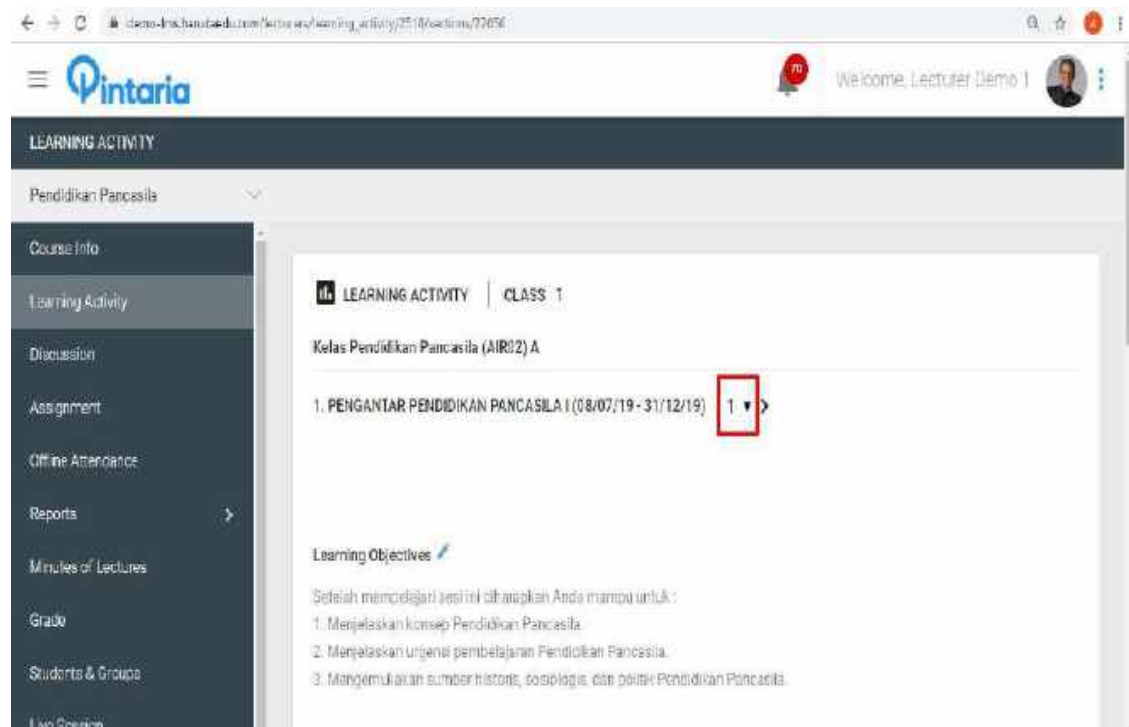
demo-lms.binus.edu.com/lecturer/learning_activity/2518/sections/22056

Pintaria

70

Welcome, Lecturer Demo 1

LEARNING ACTIVITY

Pendidikan Pancasila

Course Info

Learning Activity

Discussion

Assignment

Offline Attendance

Reports

Minutes of Lectures

Grade

Students & Groups

Live Session

LEARNING ACTIVITY | CLASS 1

Kelas Pendidikan Pancasila (AIR82) A

1. PENGANTAR PENDIDIKAN PANCASILA I (08/07/19 - 31/12/19) 1 ▾ >

Learning Objectives

Setelah mempelajari sesi ini diharapkan Anda mampu untuk :
1. Menjelaskan konsep Pendidikan Pancasila.
2. Menjelaskan urgensi pembelajaran Pendidikan Pancasila.
3. Mengemukakan sumber historis, sosiologis, dan politik Pendidikan Pancasila.